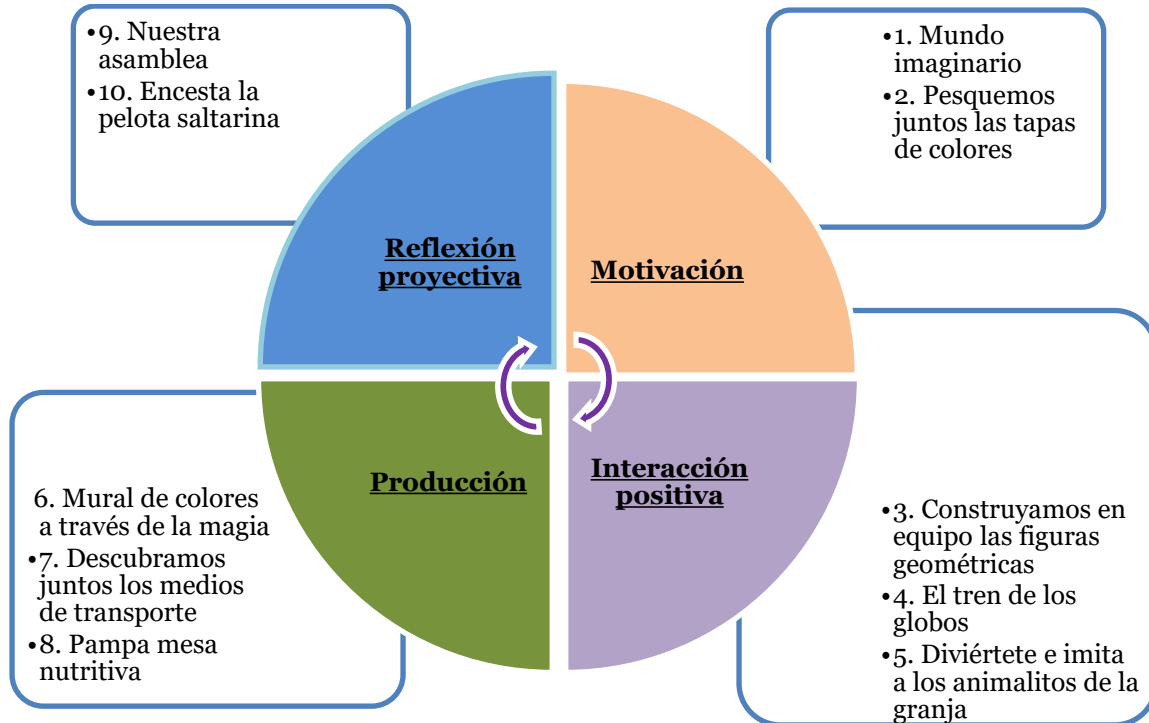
•9. Nuestra asamblea
•10. Encesta la pelota saltarina

•1. Mundo imaginario
•2. Pesquemos juntos las tapas de colores

Reflexión proyectiva

Motivación

Producción

Interacción positiva

6. Mural de colores a través de la magia
•7. Descubramos juntos los medios de transporte
•8. Pampa mesa nutritiva

•3. Construyamos en equipo las figuras geométricas
•4. El tren de los globos
•5. Diviértete e imita a los animalitos de la granja